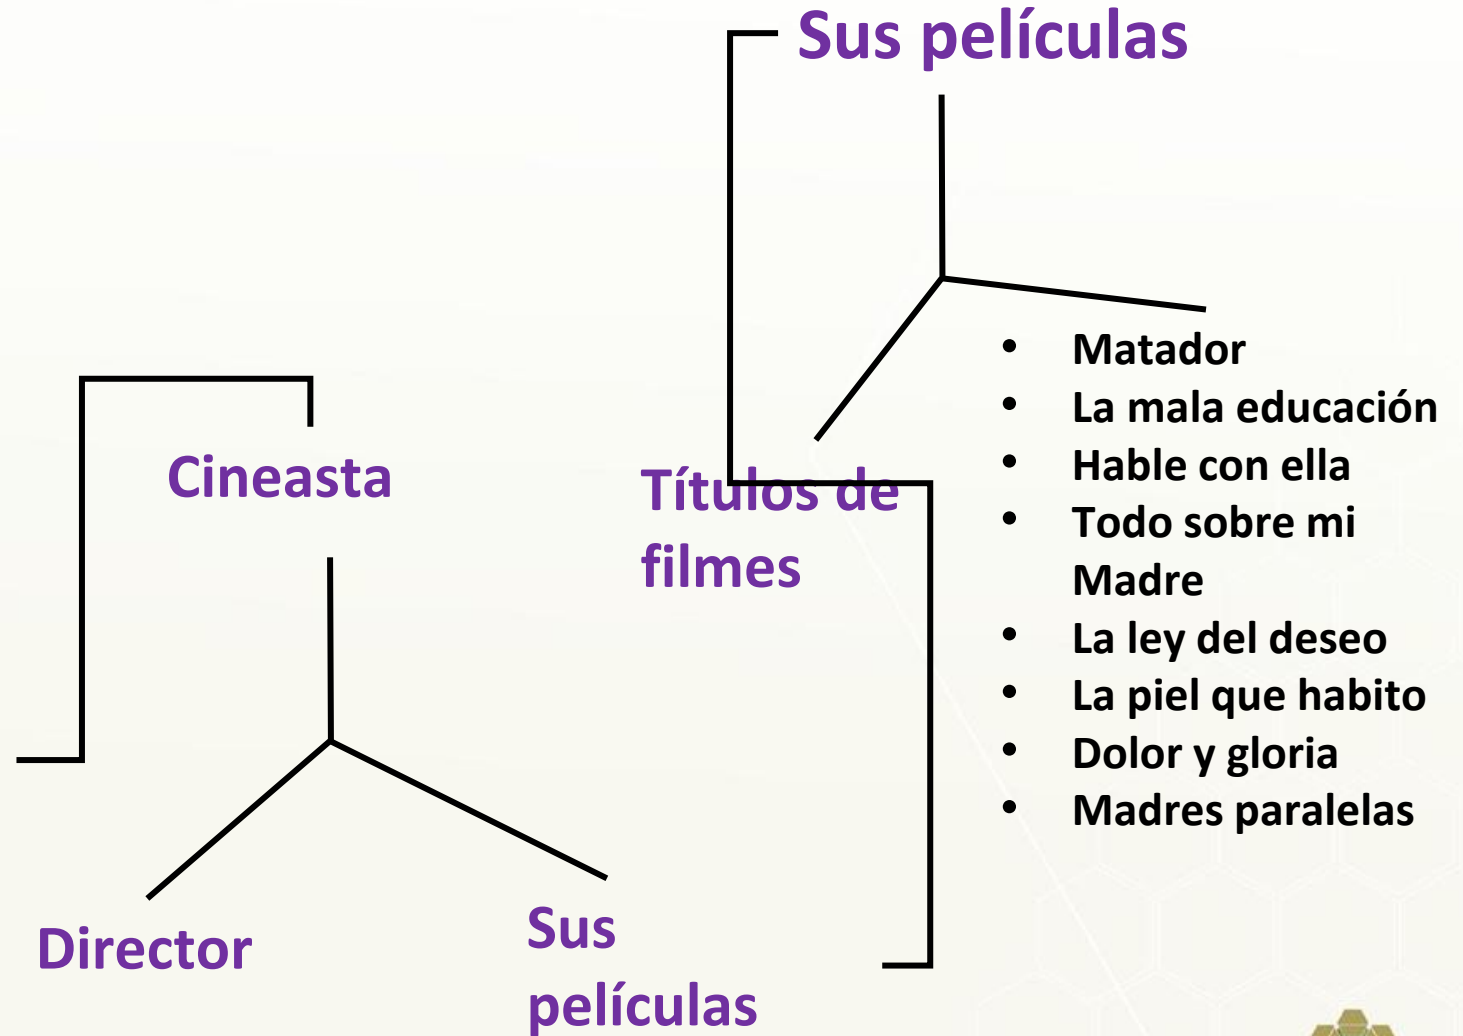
Sus películas

Títulos de filmes

- Matador
- La mala educación
- Hable con ella
- Todo sobre mi Madre
- La ley del deseo
- La piel que habito
- Dolor y gloria
- Madres paralelas

Cineasta

Director

Sus películas